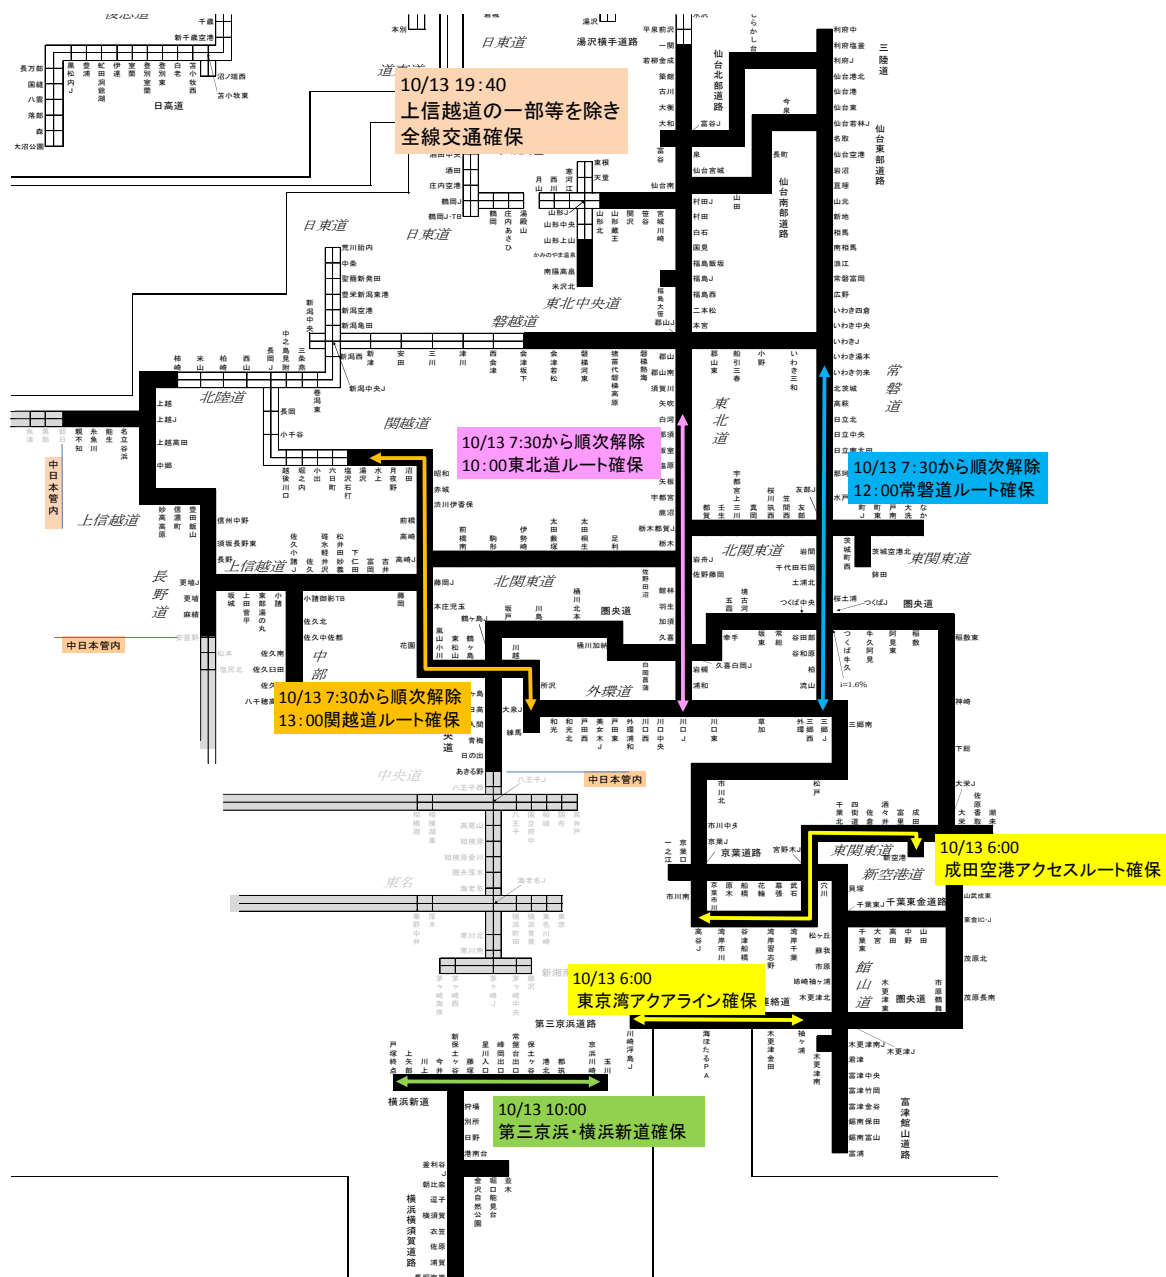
10/13 19:40
上信越道の一部等を除き
全線交通確保

10/13 7:30から順次解除
10:00東北道ルート確保

10/13 7:30から順次解除
12:00常磐道ルート確保

10/13 7:30から順次解除
13:00関越道ルート確保

10/13 6:00
成田空港アクセスルート確保

10/13 6:00
東京湾アクアライン確保

10/13 10:00
第三京浜・横浜新道確保

日高道
日東道
道央道
東北中央道
磐越道
北陸道
関越道
上信越道
長野道
中部
北関東道
東北道
常磐道
東関東道
圏央道
外環道
中央道
東名
東京湾アクアライン
京葉道路
新空港道
館山道
第三京浜道路
横浜新道
横浜横須賀道路
仙台北部道路
仙台東部道路
仙台南部道路
三陸道
富津館山道路
中日本管内